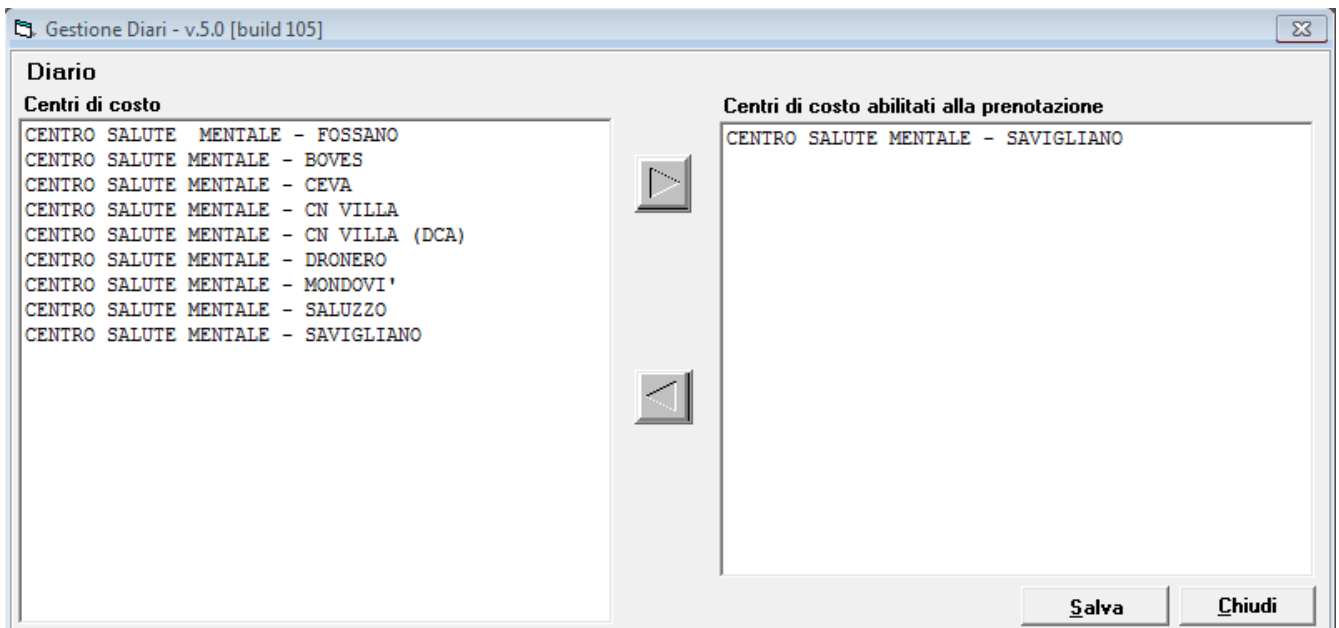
Gestione Diari - v.5.0 [build 105]

Diario

Centri di costo

CENTRO SALUTE  MENTALE - FOSSANO
CENTRO SALUTE MENTALE - BOVES
CENTRO SALUTE MENTALE - CEVA
CENTRO SALUTE MENTALE - CN VILLA
CENTRO SALUTE MENTALE - CN VILLA (DCA)
CENTRO SALUTE MENTALE - DRONERO
CENTRO SALUTE MENTALE - MONDOVI'
CENTRO SALUTE MENTALE - SALUZZO
CENTRO SALUTE MENTALE - SAVIGLIANO

Centri di costo abilitati alla prenotazione

CENTRO SALUTE MENTALE - SAVIGLIANO

Salva

Chiudi